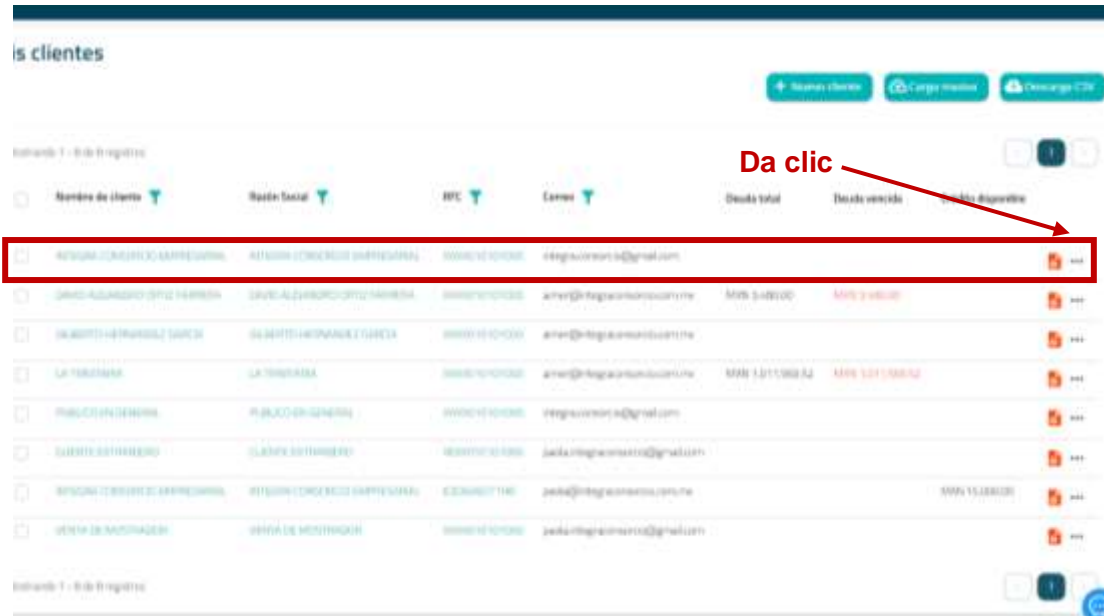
is clientes

+ Nuevo cliente
Carga masiva
Descarga CSV

trando 1 - 8 de 8 registros

1

Da clic

| | Nombre de cliente | Razón Social | RFC | Correo | Deuda total | Deuda vencida | Saldo disponible |
|---|---|---|---|---|---|---|---|
| | INTEGRA CONSORCIO EMPRESARIAL | INTEGRA CONSORCIO EMPRESARIAL | XAXX010101000 | integraconsorcio@gmail.com | | | |
| | DAVID ALEJANDRO ORTIZ FAVRERA | DAVID ALEJANDRO ORTIZ FAVRERA | XAXX010101000 | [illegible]@integraconsorcio.com.mx | MXN 3,480.00 | MXN 3,480.00 | |
| | GILBERTO HERNANDEZ GARCIA | GILBERTO HERNANDEZ GARCIA | XAXX010101000 | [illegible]@integraconsorcio.com.mx | | | |
| | LA TERNERANA | LA TERNERANA | XAXX010101000 | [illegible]@integraconsorcio.com.mx | MXN 1,011,569.52 | MXN 1,011,569.52 | |
| | PUBLICO EN GENERAL | PUBLICO EN GENERAL | XAXX010101000 | integraconsorcio@gmail.com | | | |
| | CLIENTE EXTRANJERO | CLIENTE EXTRANJERO | XEXX010101000 | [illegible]integraconsorcio@gmail.com | | | |
| | INTEGRA CONSORCIO EMPRESARIAL | INTEGRA CONSORCIO EMPRESARIAL | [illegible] | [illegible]@integraconsorcio.com.mx | | | MXN 15,000.00 |
| | VENTA DE MOSTRADOR | VENTA DE MOSTRADOR | XAXX010101000 | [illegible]integraconsorcio@gmail.com | | | |

trando 1 - 8 de 8 registros

1